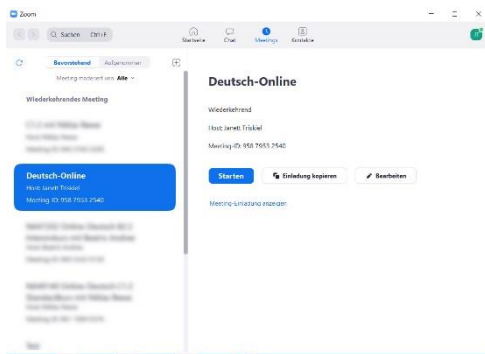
Zoom

Q Suchen Ctrl+F

Startseite Chat Meetings Kontakte

Bevorstehend Aufgenommen

Meeting moderiert von: Alle

Wiederkehrendes Meeting

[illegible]

Deutsch-Online
Host: Janett Triskiel
Meeting-ID: 958 7953 2540

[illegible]

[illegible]

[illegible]

Deutsch-Online

Wiederkehrend

Host: Janett Triskiel

Meeting-ID: 958 7953 2540

Starten

Einladung kopieren

Bearbeiten

Meeting-Einladung anzeigen